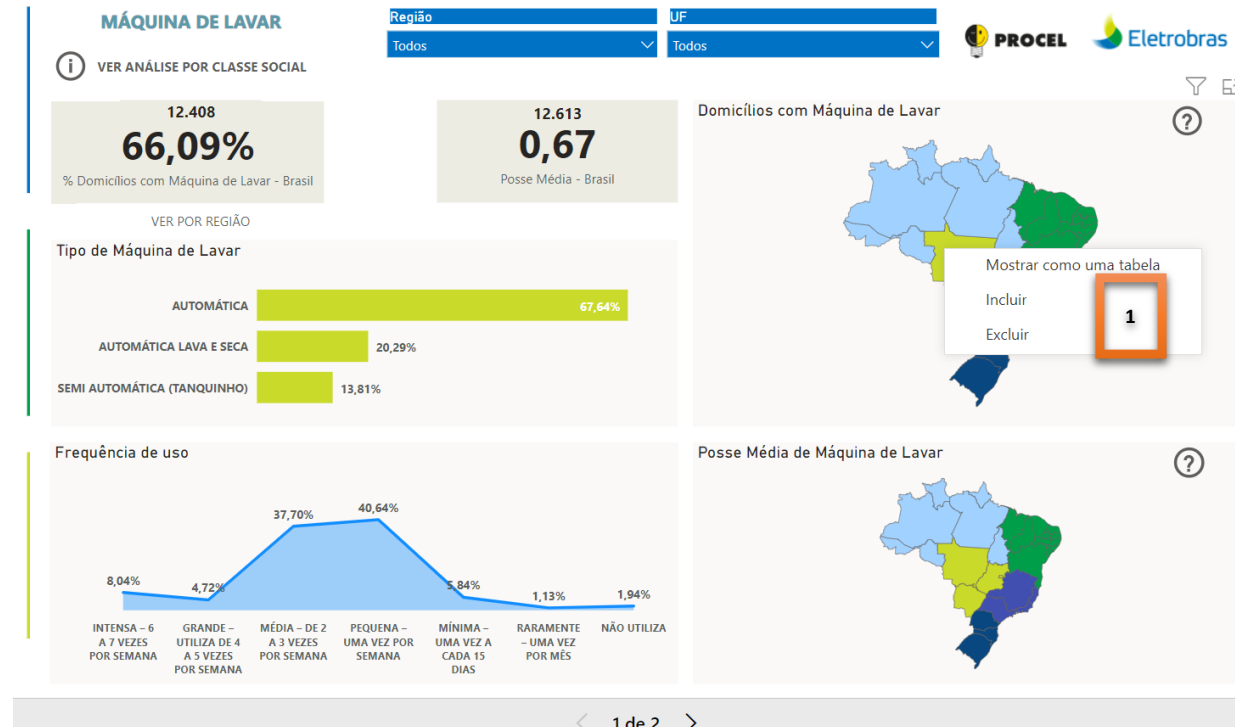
MÁQUINA DE LAVAR

VER ANÁLISE POR CLASSE SOCIAL

Região
Todos

UF
Todos

PROCEL

Eletrobras

12.408
66,09%
% Domicílios com Máquina de Lavar - Brasil

12.613
0,67
Posse Média - Brasil

VER POR REGIÃO

Domicílios com Máquina de Lavar

Mostrar como uma tabela
Incluir
Excluir

1

Tipo de Máquina de Lavar

AUTOMÁTICA 67,64%
AUTOMÁTICA LAVA E SECA 20,29%
SEMI AUTOMÁTICA (TANQUINHO) 13,81%

Frequência de uso

8,04%
4,72%
37,70%
40,64%
5,84%
1,13%
1,94%

INTENSA – 6 A 7 VEZES POR SEMANA
GRANDE – UTILIZA DE 4 A 5 VEZES POR SEMANA
MÉDIA – DE 2 A 3 VEZES POR SEMANA
PEQUENA – UMA VEZ POR SEMANA
MÍNIMA – UMA VEZ A CADA 15 DIAS
RARAMENTE – UMA VEZ POR MÊS
NÃO UTILIZA

Posse Média de Máquina de Lavar

1 de 2